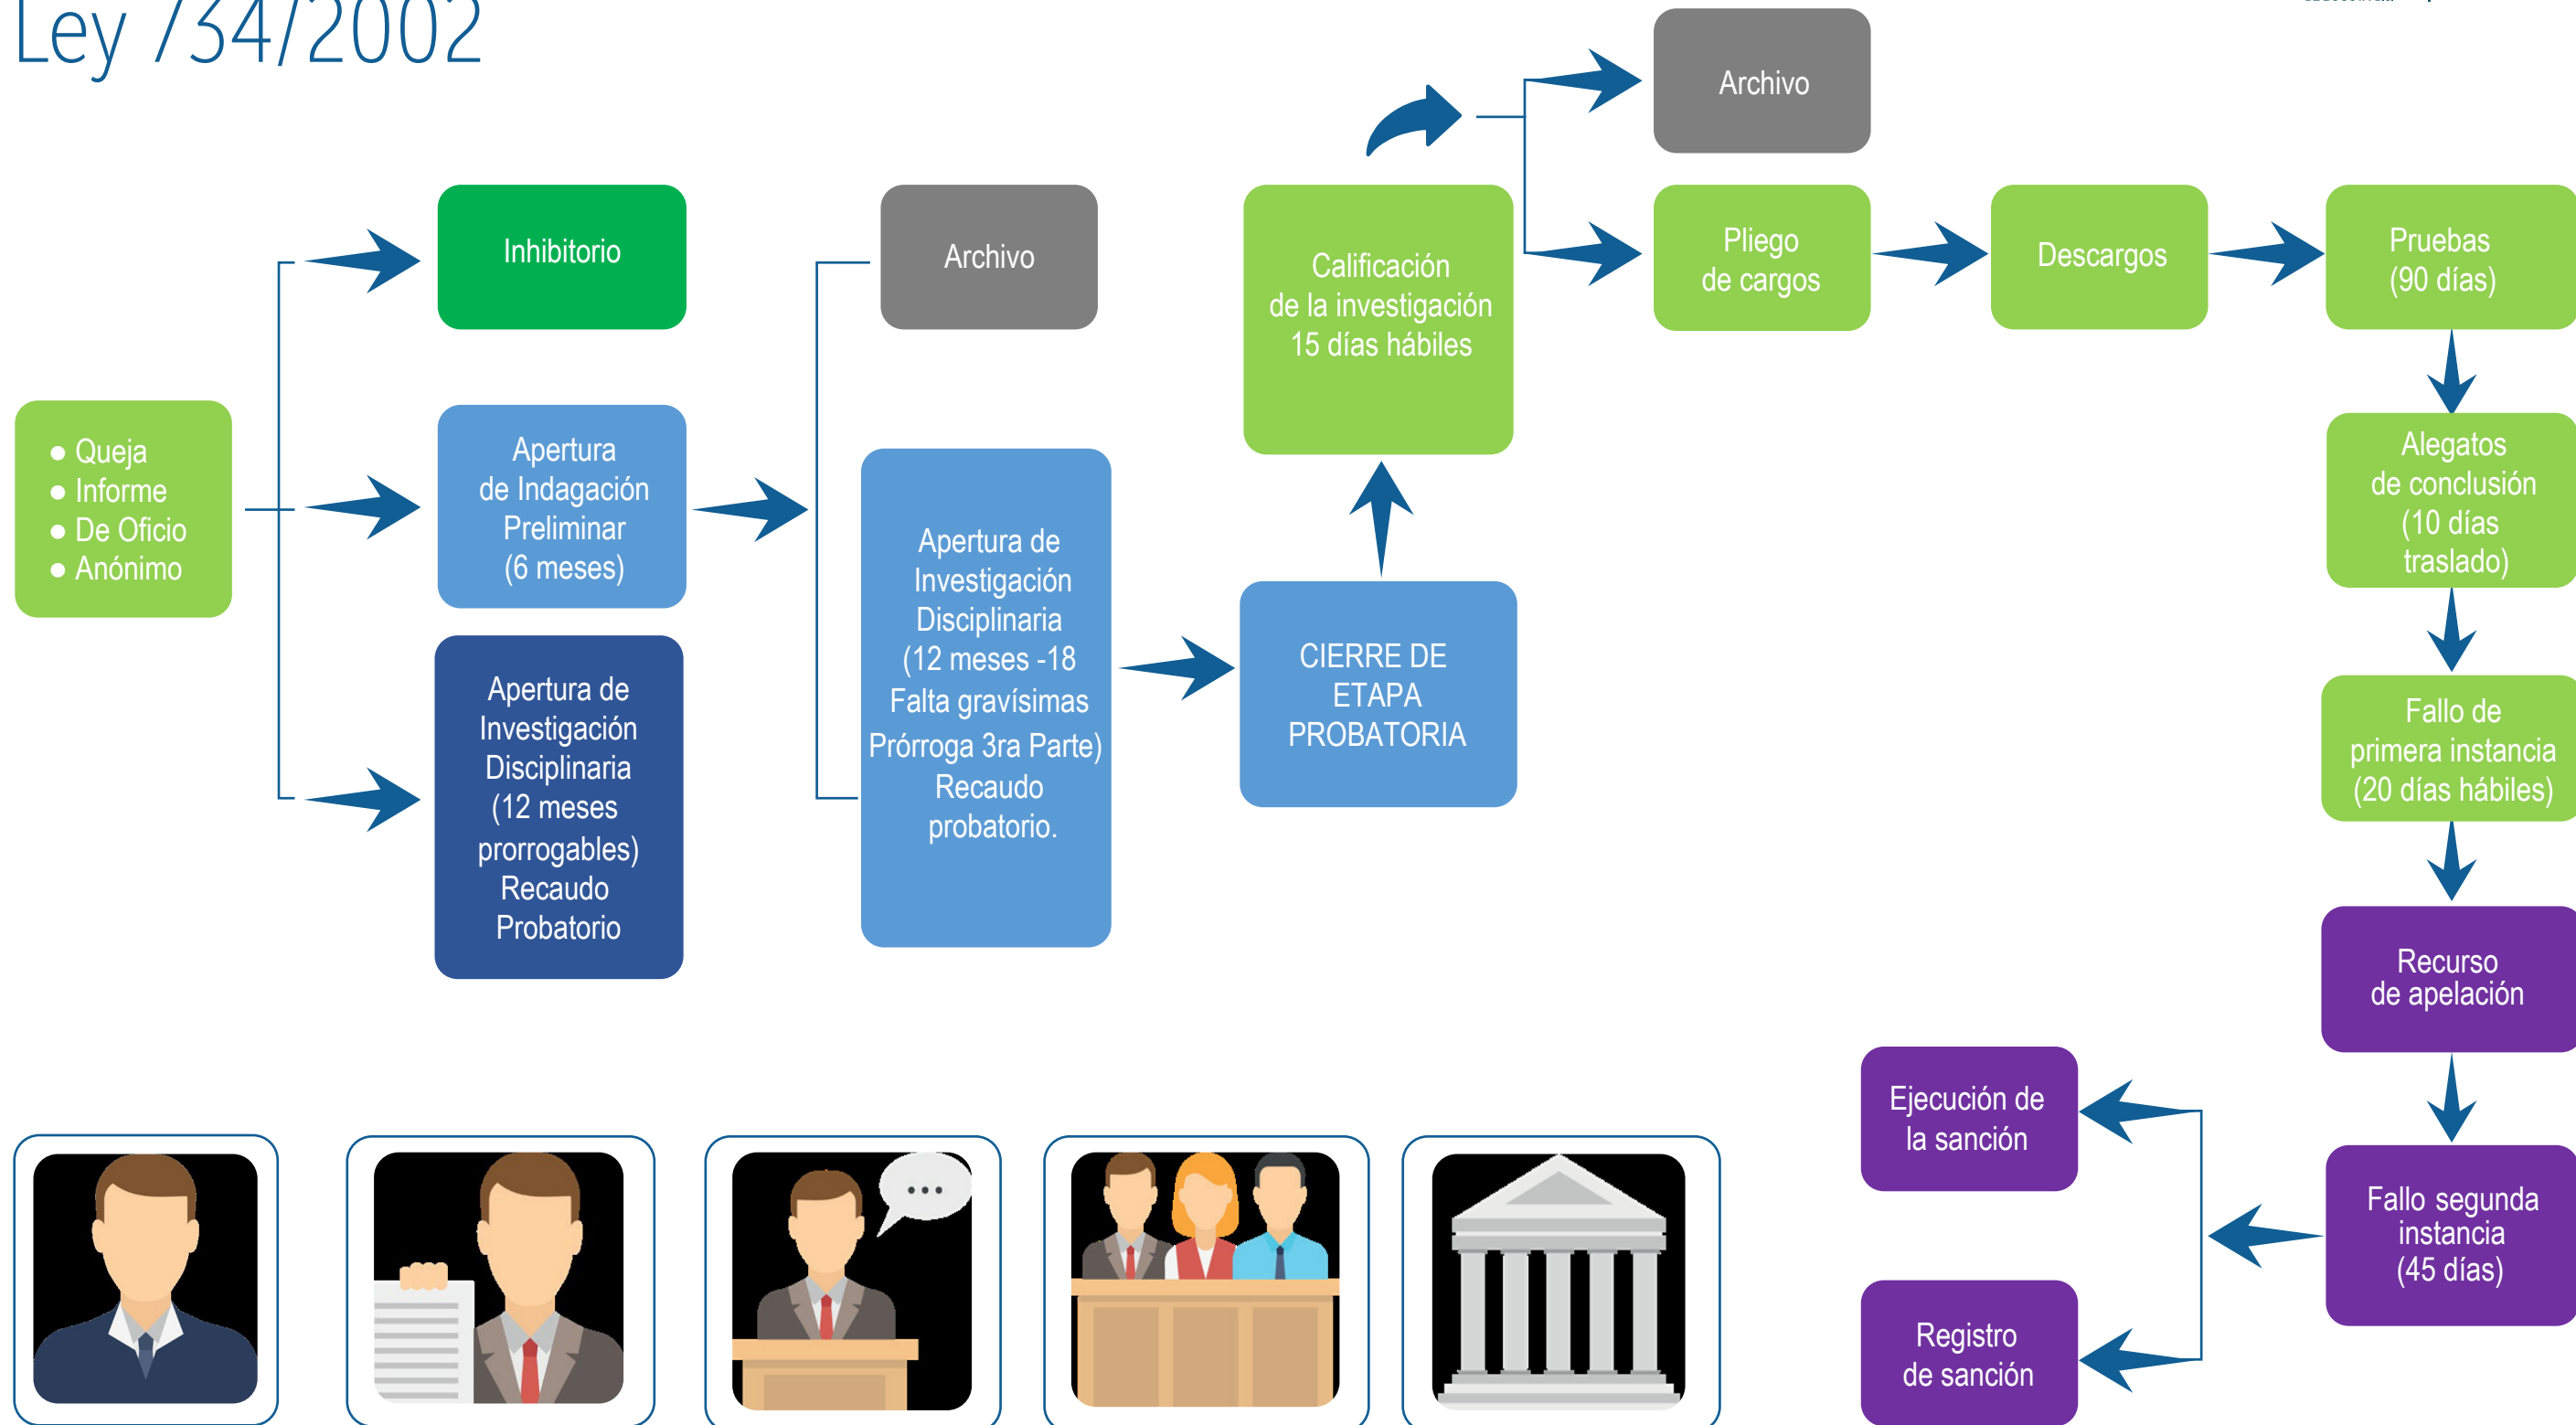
Ley 734/2002

• Queja
• Informe
• De Oficio
• Anónimo

Inhibitorio

Apertura de Indagación Preliminar (6 meses)

Apertura de Investigación Disciplinaria (12 meses prorrogables) Recaudo Probatorio

Archivo

Apertura de Investigación Disciplinaria (12 meses -18 Falta gravísimas Prórroga 3ra Parte) Recaudo probatorio.

CIERRE DE ETAPA PROBATORIA

Calificación de la investigación 15 días hábiles

Archivo

Pliego de cargos

Descargos

Pruebas (90 días)

Alegatos de conclusión (10 días traslado)

Fallo de primera instancia (20 días hábiles)

Recurso de apelación

Fallo segunda instancia (45 días)

Ejecución de la sanción

Registro de sanción